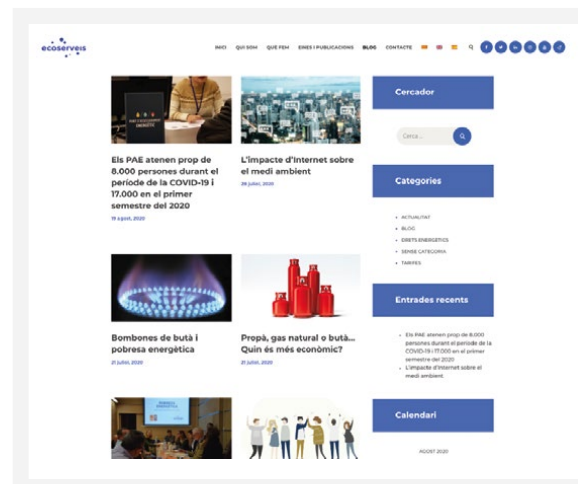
ecoserveis

INICI QUI SOM QUÈ FEM EINES I PUBLICACIONS BLOG CONTACTE

Els PAE atenen prop de 8.000 persones durant el període de la COVID-19 i 17.000 en el primer semestre del 2020

19 agost, 2020

L'impacte d'Internet sobre el medi ambient

28 juliol, 2020

Bombones de butà i pobresa energètica

21 juliol, 2020

Propà, gas natural o butà… Quin és més econòmic?

21 juliol, 2020

Cercador

Cerca…

Categories

- ACTUALITAT
- BLOG
- DRETS ENERGÈTICS
- SENSE CATEGORIA
- TARIFES

Entrades recents

- Els PAE atenen prop de 8.000 persones durant el període de la COVID-19 i 17.000 en el primer semestre del 2020
- L'impacte d'Internet sobre el medi ambient

Calendari

AGOST 2020